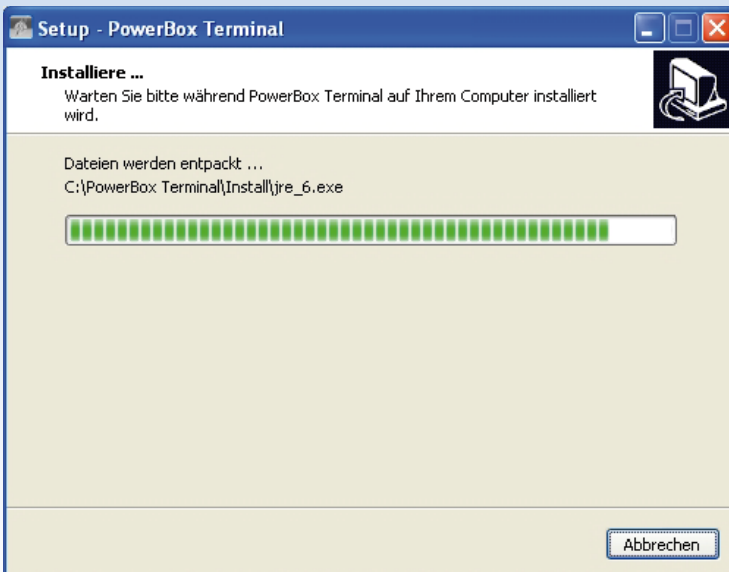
Setup - PowerBox Terminal

Installiere ...

Warten Sie bitte während PowerBox Terminal auf Ihrem Computer installiert wird.

Dateien werden entpackt ...

C:\PowerBox Terminal\Install\jre_6.exe

Abbrechen